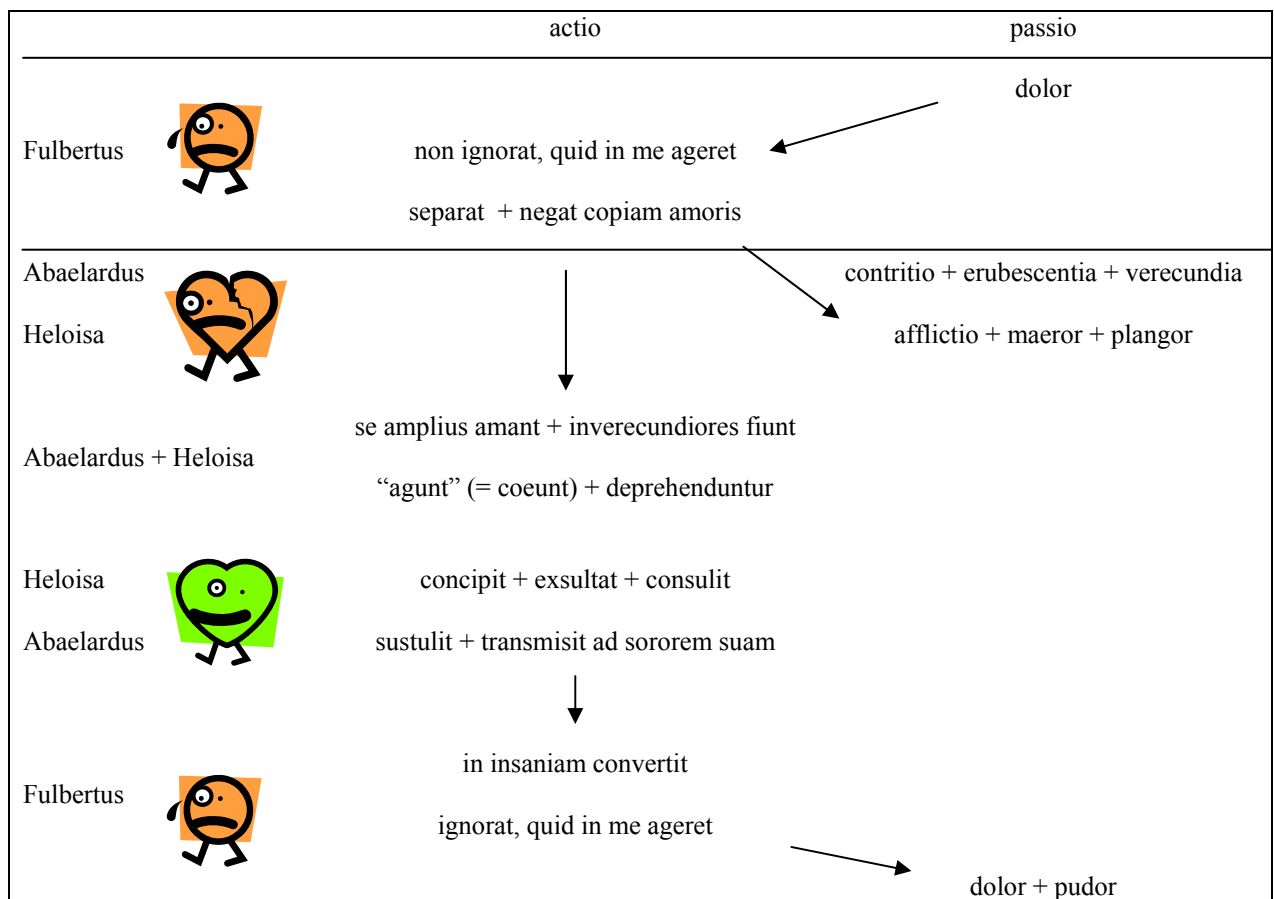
| | actio | passio |
|---|---|---|
| Fulbertus | non ignorat, quid in me ageret<br>separat + negat copiam amoris | dolor |
| Abaelardus<br>Heloisa | | contritio + erubescentia + verecundia<br>afflictio + maeror + plangor |
| Abaelardus + Heloisa | se amplius amant + inverecundiores fiunt<br>"agunt" (= coeunt) + deprehenduntur | |
| Heloisa<br>Abaelardus | concipit + exsultat + consulit<br>sustulit + transmisit ad sororem suam | |
| Fulbertus | in insaniam convertit<br>ignorat, quid in me ageret | dolor + pudor |